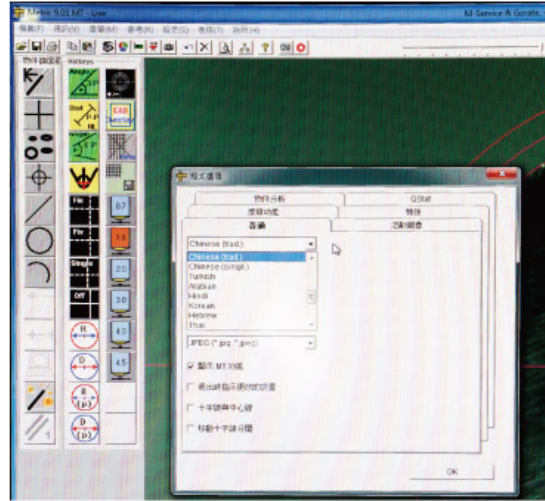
Metric 9.01 MT - Live
M-Service & Geräte
檔案(F) 視窗(V) 測量(M) 參考(R) 設定(S) 模擬(T) 說明(H)
物件測量 Hotkeys
程式選項
物件分析
QStat
度量功能
特殊
語言
活動繪畫
Chinese (trad.)
Chinese (trad.)
Chinese (simpl.)
Turkish
Arabian
Hindi
Korean
Hebrew
Thai
JPEG (*.jpg;*.jpeg)
顯示 MT 3 標
退出時顯示關閉的位置
十字線與中心線
移動十字線分開
OK
Fix
Fix
Single
Off
0.7
1.0
2.0
3.0
4.0
4.5
R
D
R
(p3)
D
(p3)